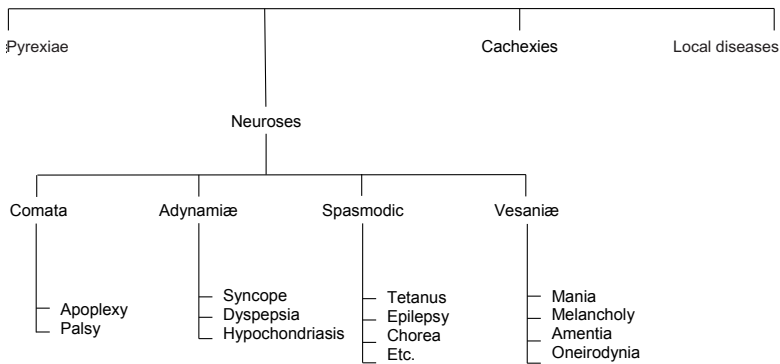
Pyrexiae

Neuroses

Cachexies

Local diseases

Comata

Apoplexy
Palsy

Adynamiæ

Syncope
Dyspepsia
Hypochondriasis

Spasmodic

Tetanus
Epilepsy
Chorea
Etc.

Vesaniæ

Mania
Melancholy
Amentia
Oneirodynia